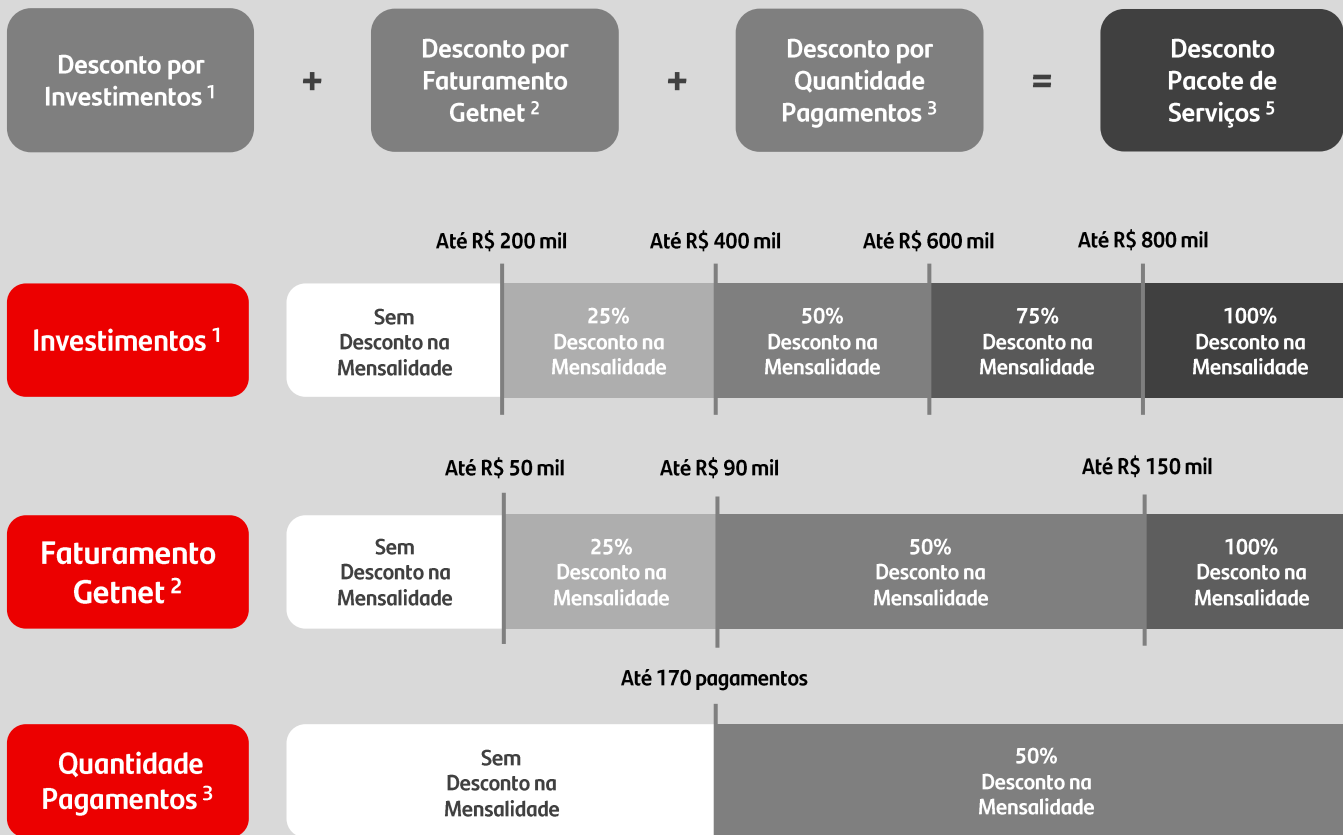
Desconto por Investimentos $^1$

+

Desconto por Faturamento Getnet $^2$

+

Desconto por Quantidade Pagamentos $^3$

=

Desconto Pacote de Serviços $^5$

Até R$ 200 mil

Até R$ 400 mil

Até R$ 600 mil

Até R$ 800 mil

Investimentos $^1$

Sem Desconto na Mensalidade

25% Desconto na Mensalidade

50% Desconto na Mensalidade

75% Desconto na Mensalidade

100% Desconto na Mensalidade

Até R$ 50 mil

Até R$ 90 mil

Até R$ 150 mil

Faturamento Getnet $^2$

Sem Desconto na Mensalidade

25% Desconto na Mensalidade

50% Desconto na Mensalidade

100% Desconto na Mensalidade

Até 170 pagamentos

Quantidade Pagamentos $^3$

Sem Desconto na Mensalidade

50% Desconto na Mensalidade